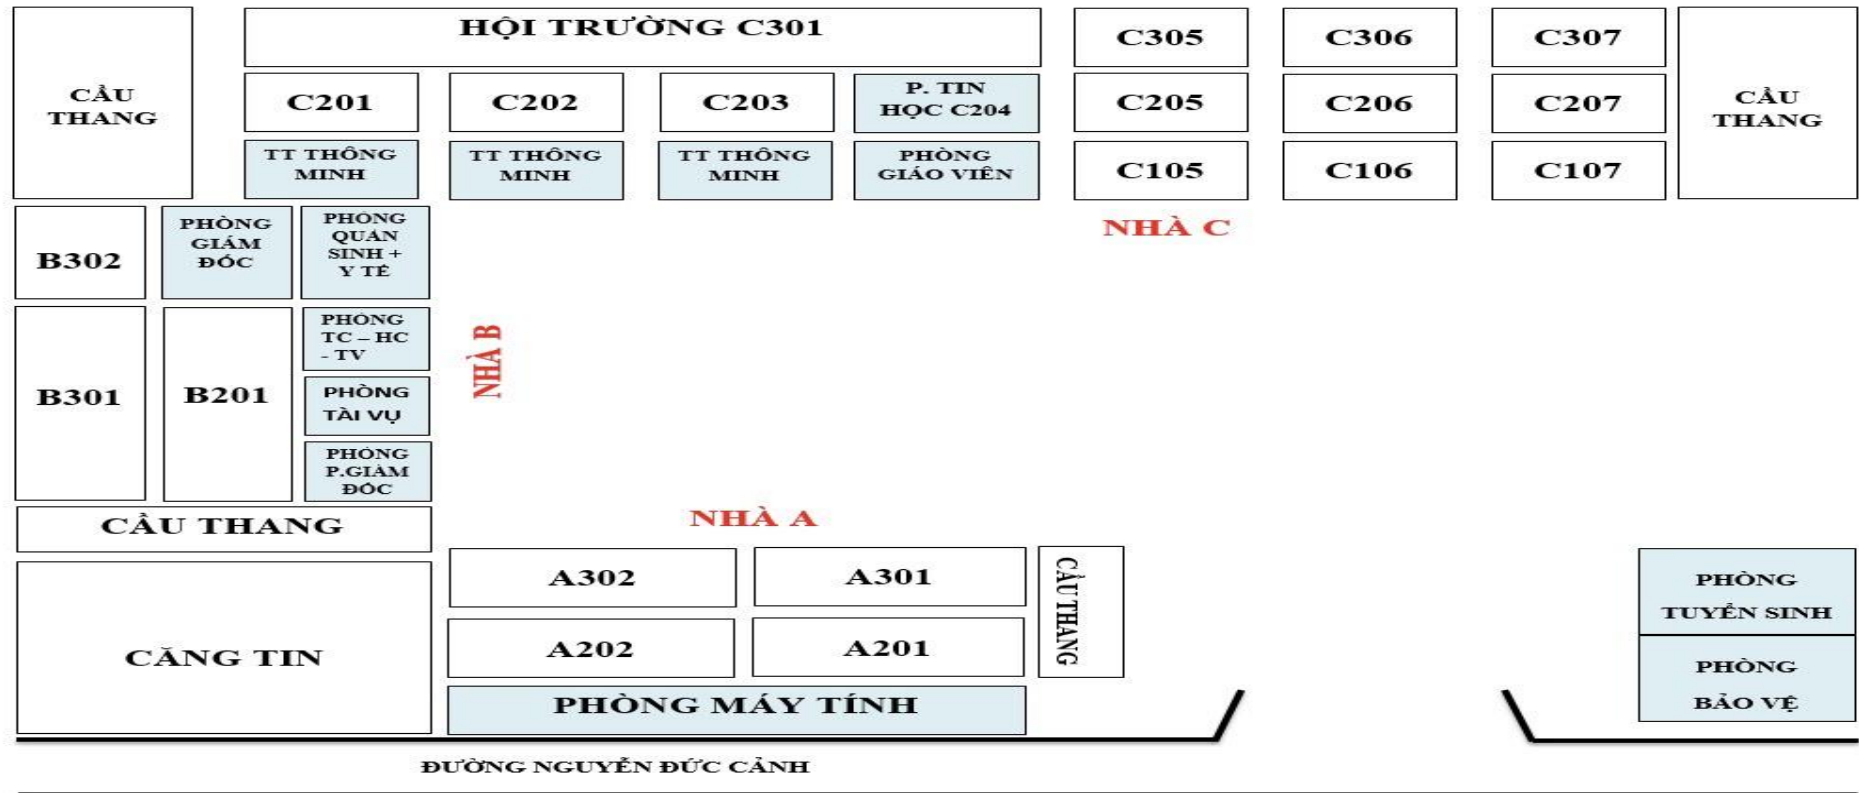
CẦU THANG

HỘI TRƯỜNG C301

C305

C306

C307

CẦU THANG

C201

C202

C203

P. TIN HỌC C204

C205

C206

C207

TT THÔNG MINH

TT THÔNG MINH

TT THÔNG MINH

PHÒNG GIÁO VIÊN

C105

C106

C107

NHÀ C

B302

PHÒNG GIÁM ĐỐC

PHÒNG QUẢN SINH + Y TẾ

B301

B201

PHÒNG TC – HC - TV

NHÀ B

PHÒNG TÀI VỤ

PHÒNG P.GIÁM ĐỐC

CẦU THANG

NHÀ A

A302

A301

CẦU THANG

PHÒNG TUYỂN SINH

CĂNG TIN

A202

A201

PHÒNG BẢO VỆ

PHÒNG MÁY TÍNH

ĐƯỜNG NGUYỄN ĐỨC CẢNH